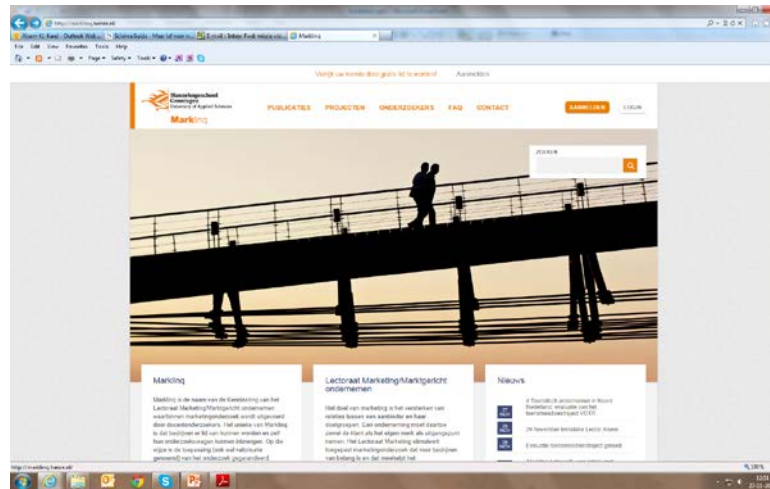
http://marklinq.hanze.nl/

Marklinq

File Edit View Favorites Tools Help

Page ▾ Safety ▾ Tools ▾

Word uw eerste door gratis lid te worden! Aanmelden

Hanzehogeschool Groningen University of Applied Sciences

Marklinq

PUBLICATIES PROJECTEN ONDERZOEKERS FAQ CONTACT

AANMELDEN LOGIN

ZOEKEN

Marklinq

Marklinq is de naam van de Kenniskring van het Lectoraat Marketing/Marktgericht ondernemen waarbinnen marketingonderzoek wordt uitgevoerd door docentonderzoekers. Het streven van Marklinq is dat bedrijven er lid van kunnen worden en zelf hun onderzoeksvragen kunnen inbrengen. Op die wijze is de toepassing (ook wel valorisatie genoemd) van het onderzoek gegarandeerd.

Lectoraat Marketing/Marktgericht ondernemen

Het doel van marketing is het versterken van relaties tussen aanbieder en haar doelgroepen. Een onderneming moet daartoe zowel de klant als het eigen merk als uitgangspunt nemen. Het Lectoraat Marketing ontwikkelt toegepast marketingonderzoek dat voor bedrijven van belang is en dat meetelt het

Nieuws

Toeristisch ondernemen in Noord Nederland: evaluatie van het kennisnetwerkproject VDTT

26 November lezing Lector Hoeve

Evaluatie toerismeonderzoeksproject gereed

http://marklinq.hanze.nl/

100%